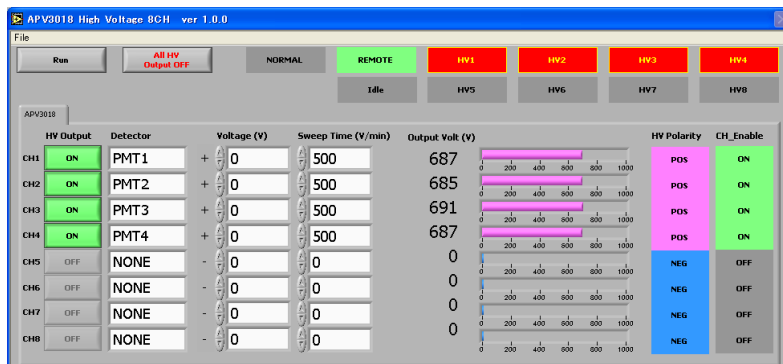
APV3018 High Voltage 8CH ver 1.0.0

File

Run

All HV Output OFF

NORMAL

REMOTE

Idle

HV1

HV2

HV3

HV4

HV5

HV6

HV7

HV8

APV3018

| | HV Output | Detector | | Voltage (V) | Sweep Time (V/min) | Output Volt (V) | HV Polarity | CH_Enable |
|---|---|---|---|---|---|---|---|---|
| CH1 | ON | PMT1 | + | 0 | 500 | 687 | POS | ON |
| CH2 | ON | PMT2 | + | 0 | 500 | 685 | POS | ON |
| CH3 | ON | PMT3 | + | 0 | 500 | 691 | POS | ON |
| CH4 | ON | PMT4 | + | 0 | 500 | 687 | POS | ON |
| CH5 | OFF | NONE | - | 0 | 0 | 0 | NEG | OFF |
| CH6 | OFF | NONE | - | 0 | 0 | 0 | NEG | OFF |
| CH7 | OFF | NONE | - | 0 | 0 | 0 | NEG | OFF |
| CH8 | OFF | NONE | - | 0 | 0 | 0 | NEG | OFF |

0 200 400 600 800 1000
0 200 400 600 800 1000
0 200 400 600 800 1000
0 200 400 600 800 1000
0 200 400 600 800 1000
0 200 400 600 800 1000
0 200 400 600 800 1000
0 200 400 600 800 1000